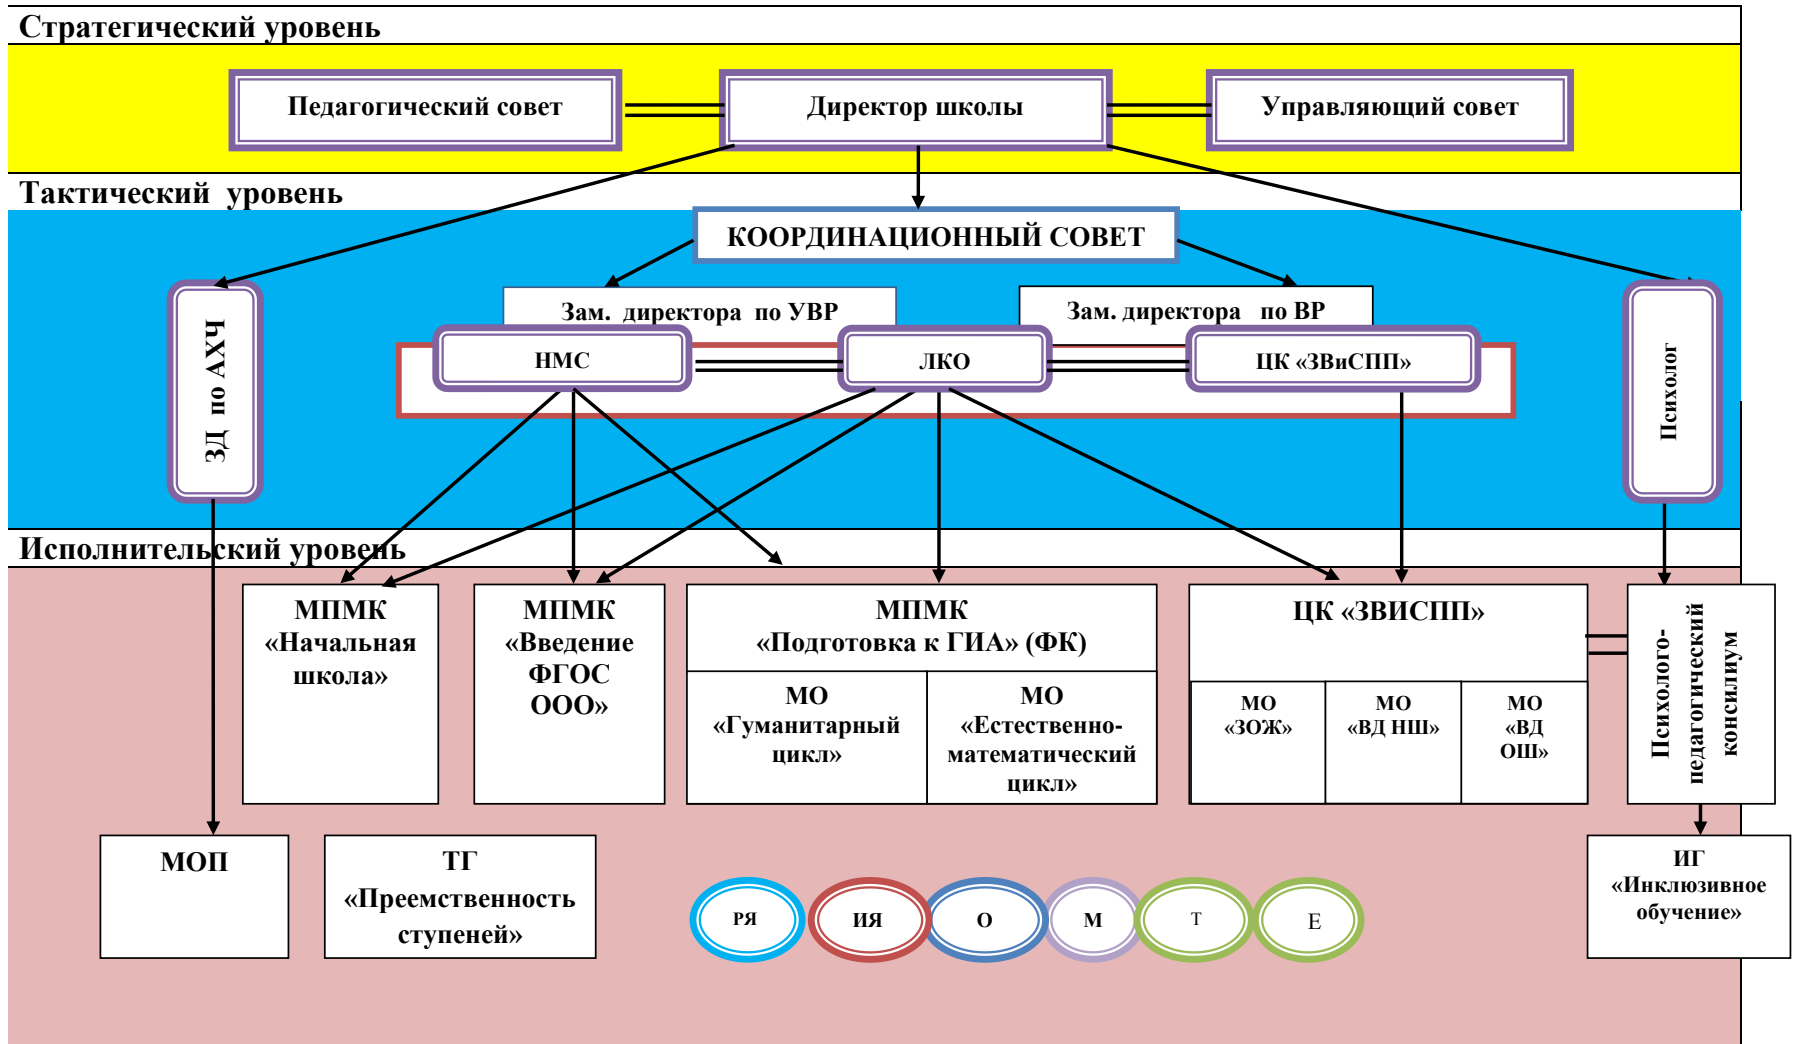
Стратегический уровень

Педагогический совет

Директор школы

Управляющий совет

Тактический уровень

КООРДИНАЦИОННЫЙ СОВЕТ

ЗД по АХЧ

Зам. директора по УВР

Зам. директора по ВР

Психолог

НМС

ЛКО

ЦК «ЗВиСПП»

Исполнительский уровень

МПМК «Начальная школа»

МПМК «Введение ФГОС ООО»

МПМК «Подготовка к ГИА» (ФК)

МО «Гуманитарный цикл»

МО «Естественно-математический цикл»

ЦК «ЗВИСПП»

МО «ЗОЖ»

МО «ВД НШ»

МО «ВД ОШ»

Психолого-педагогический консилиум

МОП

ТГ «Преемственность ступеней»

РЯ

ИЯ

О

М

Т

Е

ИГ «Инклюзивное обучение»